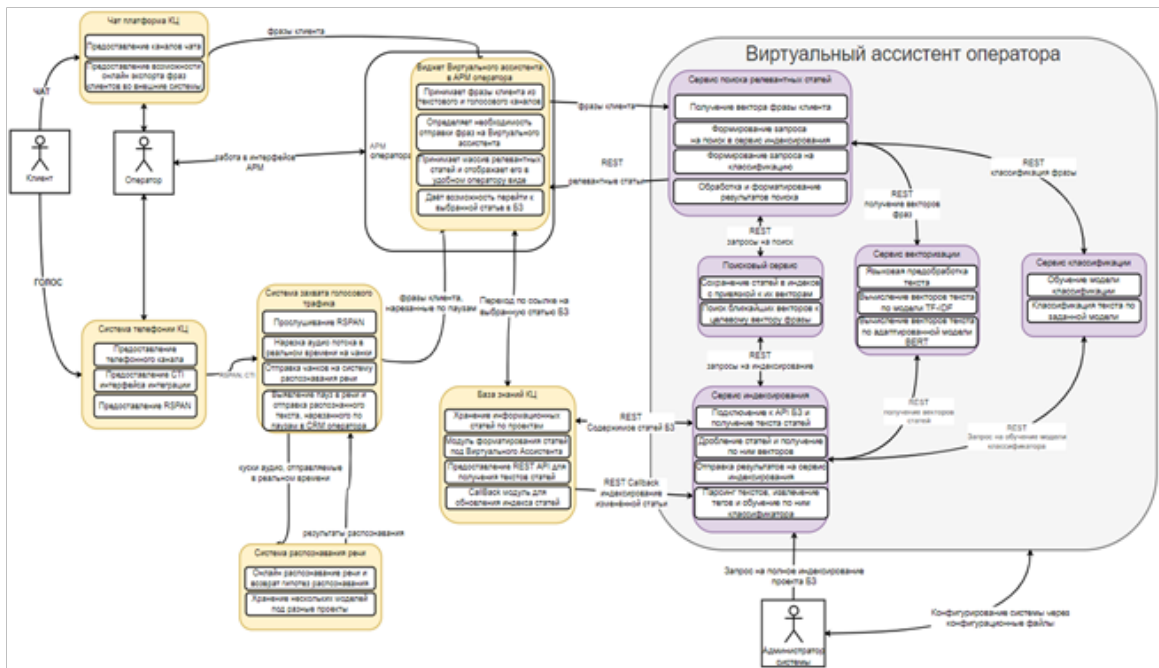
Чат платформа КЦ

Предоставление каналов чата

Предоставление возможности онлайн экспорта фраз клиентов во внешние системы

фразы клиента

ЧАТ

Клиент

Оператор

работа в интерфейсе АРМ

АРМ оператора

Виджет Виртуального ассистента в АРМ оператора

Принимает фразы клиента из текстового и голосового каналов

Определяет необходимость отправки фраз на Виртуального ассистента

Принимает массив релевантных статей и отображает его в удобном оператору виде

Даёт возможность перейти к выбранной статье в БЗ

Виртуальный ассистент оператора

Сервис поиска релевантных статей

Получение вектора фразы клиента

Формирование запроса на поиск в сервис индексирования

Формирование запроса на классификацию

Обработка и форматирование результатов поиска

фразы клиента

REST релевантные статьи

REST классификация фразы

REST получение векторов фраз

REST запросы на поиск

ГОЛОС

Система телефонии КЦ

Предоставление телефонного канала

Предоставление CTI интерфейса интеграции

Предоставление RSPAN

RSPAN, CTI

Система захвата голосового трафика

Прослушивание RSPAN

Нарезка аудио потока в реальном времени на чанки

Отправка чанков на систему распознавания речи

Выявление пауз в речи и отправка распознанного текста, нарезанного по паузам в CRM оператора

фразы клиента, нарезанные по паузам

Переход по ссылке на выбранную статью БЗ

Поисковый сервис

Сохранение статей в индексе с привязкой к их векторам

Поиск ближайших векторов к целевому вектору фразы

Сервис векторизации

Языковая предобработка текста

Вычисление векторов текста по модели TF/IDF

Вычисление векторов текста по адаптированной модели BERT

Сервис классификации

Обучение модели классификации

Классификация текста по заданной модели

REST запросы на индексирование

База знаний КЦ

Хранение информационных статей по проектам

Модуль форматирования статей под Виртуального Ассистента

Предоставление REST API для получения текстов статей

CallBack модуль для обновления индекса статей

REST Содержимое статей БЗ

REST Callback индексирование изменённой статьи

Сервис индексирования

Подключение к API БЗ и получение текста статей

Дробление статей и получение по ним векторов

Отправка результатов на сервис индексирования

Парсинг текстов, извлечение тегов и обучение по ним классификатора

REST получение векторов статей

REST Запрос на обучение модели классификатора

куски аудио, отправляемые в реальном времени

результаты распознавания

Система распознавания речи

Онлайн распознавание речи и возврат гипотез распознавания

Хранение нескольких моделей под разные проекты

Запрос на полное индексирование проекта БЗ

Администратор системы

Конфигурирование системы через конфигурационные файлы